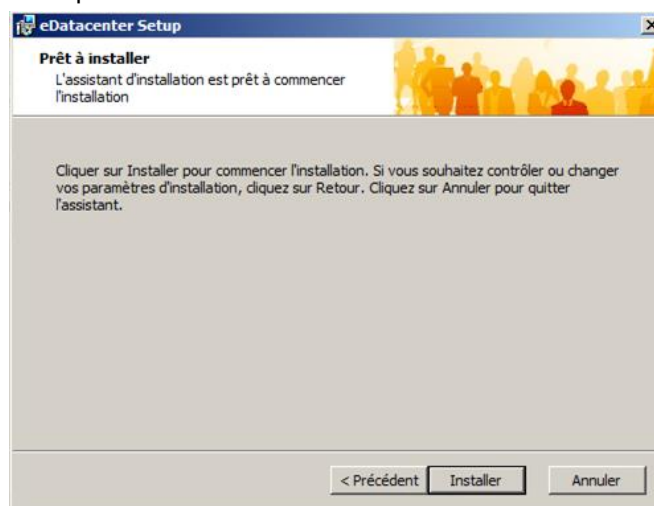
eDatacenter Setup

Prêt à installer

L'assistant d'installation est prêt à commencer l'installation

Cliquer sur Installer pour commencer l'installation. Si vous souhaitez contrôler ou changer vos paramètres d'installation, cliquez sur Retour. Cliquez sur Annuler pour quitter l'assistant.

< Précédent | Installer | Annuler